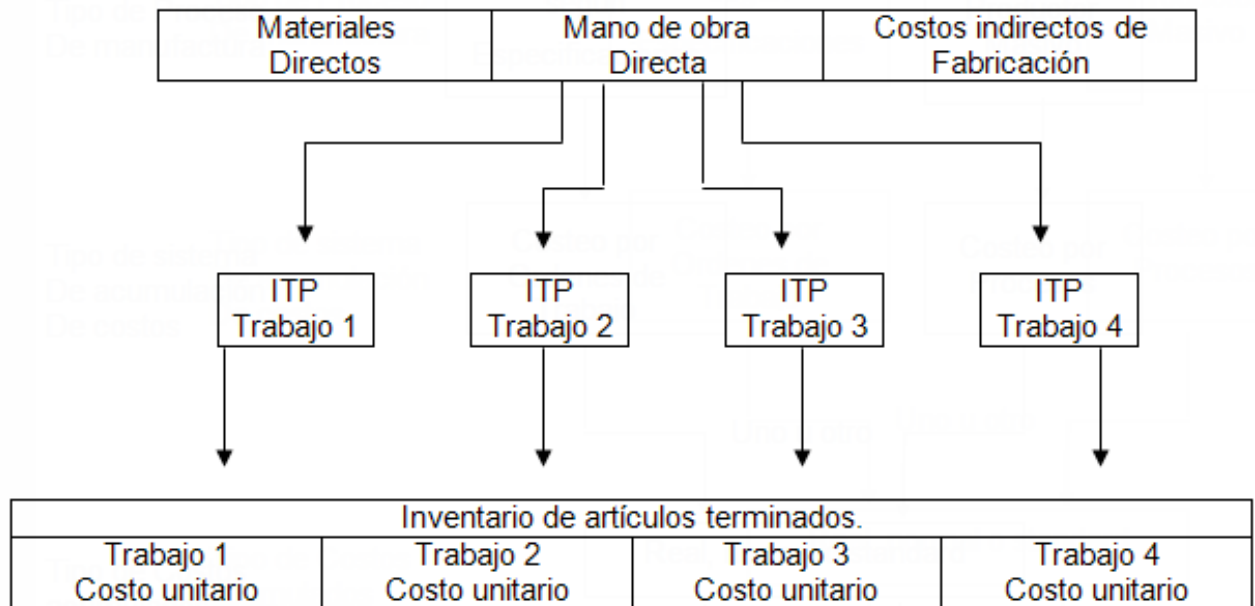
| Materiales Directos | Mano de obra Directa | Costos indirectos de Fabricación |
|---|---|---|

ITP Trabajo 1

ITP Trabajo 2

ITP Trabajo 3

ITP Trabajo 4

| Inventario de artículos terminados. | | | |
|---|---|---|---|
| Trabajo 1 Costo unitario | Trabajo 2 Costo unitario | Trabajo 3 Costo unitario | Trabajo 4 Costo unitario |